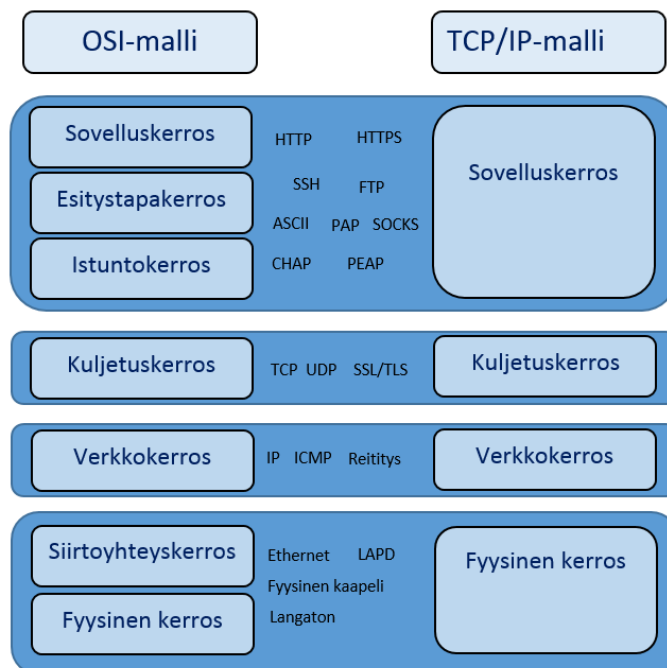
OSI-malli

TCP/IP-malli

Sovelluskerros

HTTP HTTPS

SSH FTP

ASCII PAP SOCKS

CHAP PEAP

Esitystapakerros

Istuntokerros

Sovelluskerros

Kuljetuskerros

TCP UDP SSL/TLS

Kuljetuskerros

Verkkokerros

IP ICMP Reititys

Verkkokerros

Siirtoyhteyskerros

Ethernet LAPD

Fyysinen kaapeli

Langaton

Fyysinen kerros

Fyysinen kerros